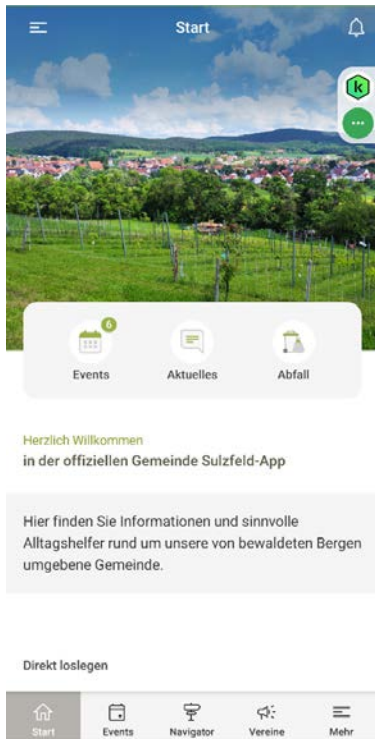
Start

k

6
Events
Aktuelles
Abfall

Herzlich Willkommen
in der offiziellen Gemeinde Sulzfeld-App

Hier finden Sie Informationen und sinnvolle Alltagshelfer rund um unsere von bewaldeten Bergen umgebene Gemeinde.

Direkt loslegen

Start
Events
Navigator
Vereine
Mehr